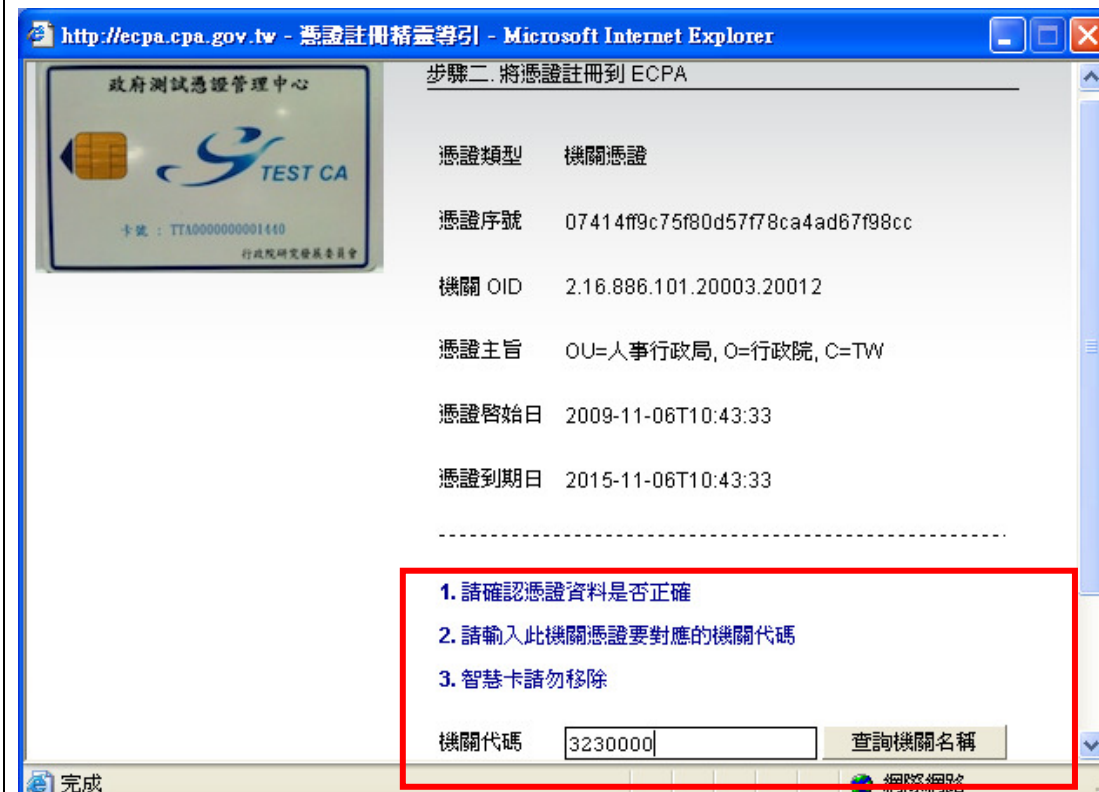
http://ecpa.cpa.gov.tw - 憑證註冊精靈導引 - Microsoft Internet Explorer

政府測試憑證管理中心

TEST CA

卡號 : TTA0000000001440

行政院研究發展考核委員會

步驟二. 將憑證註冊到 ECPA

| | |
|---|---|
| 憑證類型 | 機關憑證 |
| 憑證序號 | 07414ff9c75f80d57f78ca4ad67f98cc |
| 機關 OID | 2.16.886.101.20003.20012 |
| 憑證主旨 | OU=人事行政局, O=行政院, C=TW |
| 憑證啓始日 | 2009-11-06T10:43:33 |
| 憑證到期日 | 2015-11-06T10:43:33 |

1. 請確認憑證資料是否正確

2. 請輸入此機關憑證要對應的機關代碼

3. 智慧卡請勿移除

機關代碼 3230000 查詢機關名稱

完成

網際網路